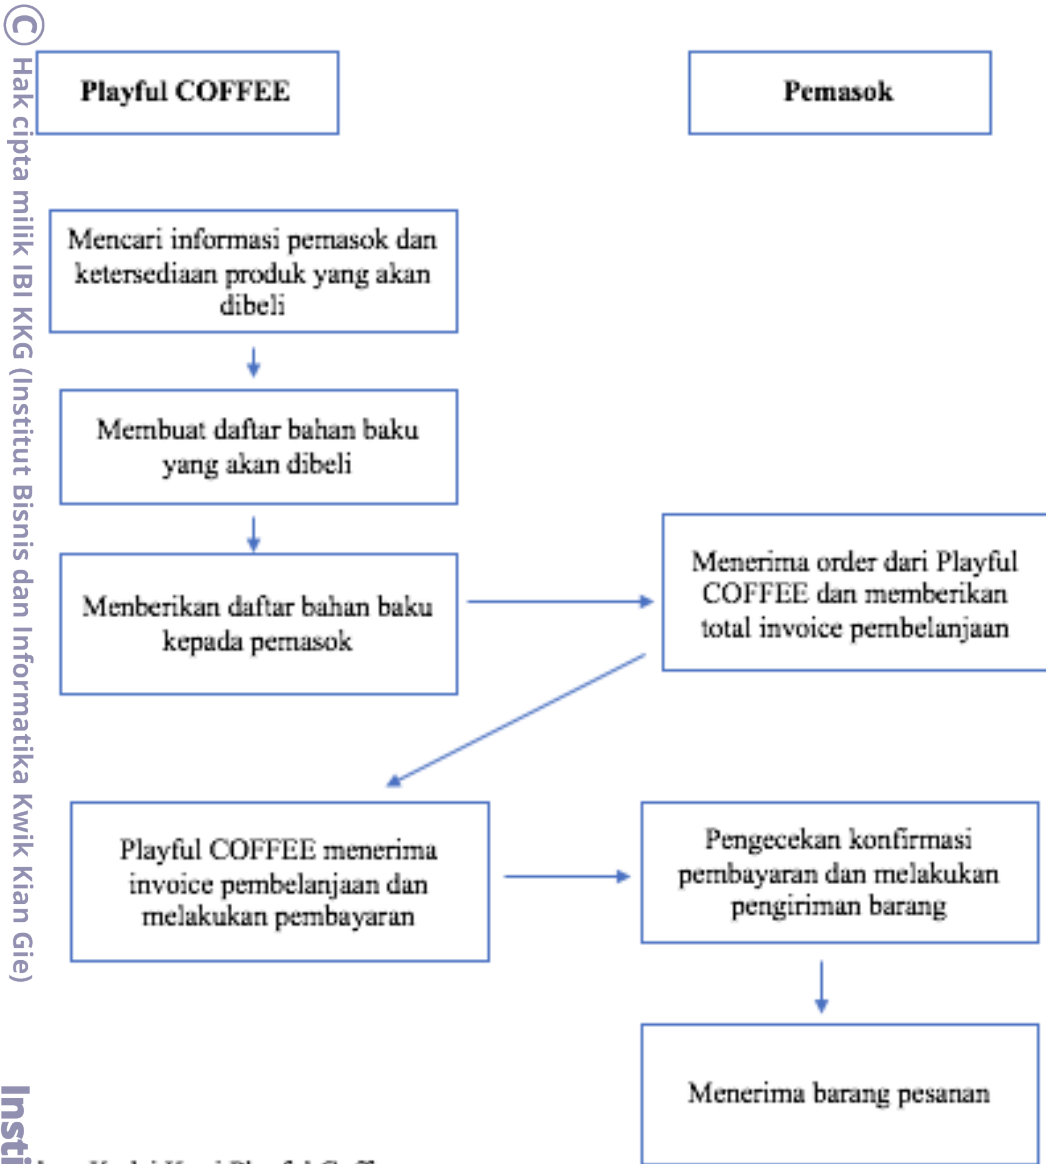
© Hak cipta milik IBI KKG (Institut Bisnis dan Informatika Kwik Kian Gie)

Playful COFFEE

Pemasok

Mencari informasi pemasok dan ketersediaan produk yang akan dibeli

Membuat daftar bahan baku yang akan dibeli

Menberikan daftar bahan baku kepada pemasok

Menerima order dari Playful COFFEE dan memberikan total invoice pembelanjaan

Playful COFFEE menerima invoice pembelanjaan dan melakukan pembayaran

Pengecekan konfirmasi pembayaran dan melakukan pengiriman barang

Menerima barang pesanan

Insti

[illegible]